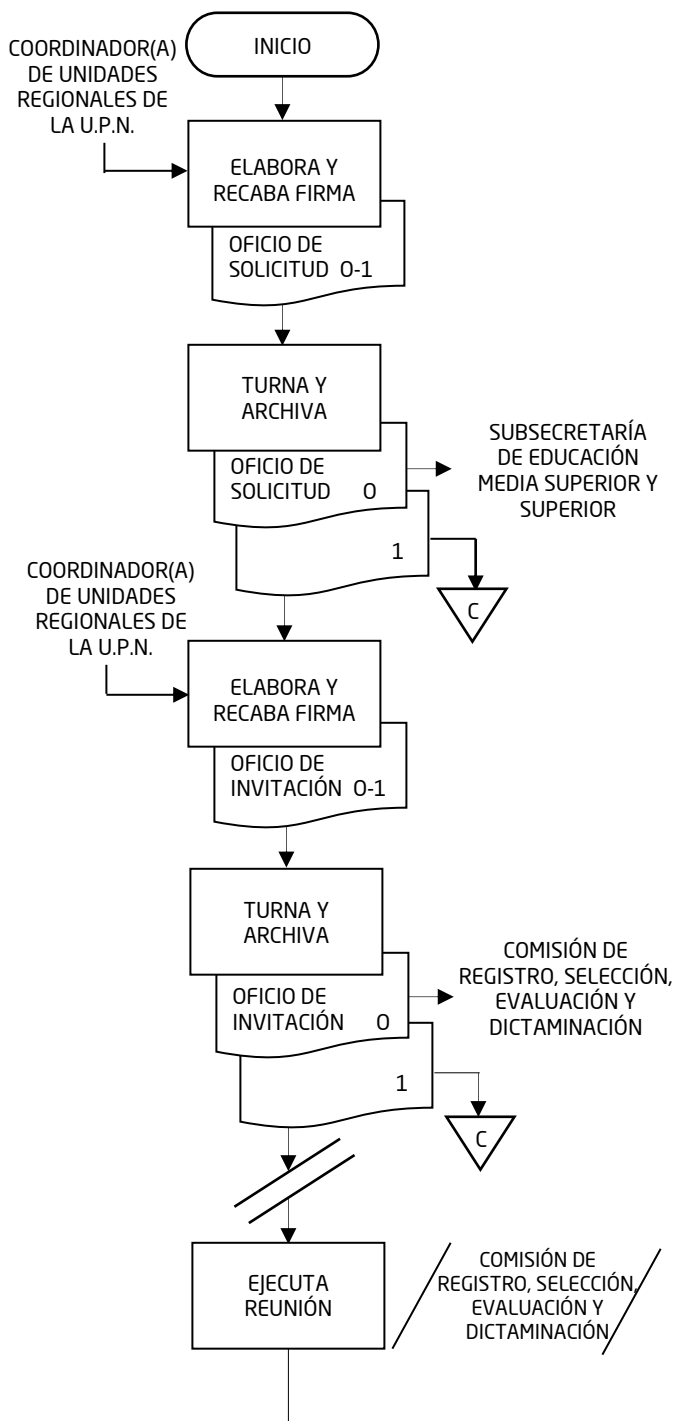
INICIO

COORDINADOR(A) DE UNIDADES REGIONALES DE LA U.P.N.

ELABORA Y RECABA FIRMA

OFICIO DE SOLICITUD O-1

TURNA Y ARCHIVA

OFICIO DE SOLICITUD O

1

SUBSECRETARÍA DE EDUCACIÓN MEDIA SUPERIOR Y SUPERIOR

C

COORDINADOR(A) DE UNIDADES REGIONALES DE LA U.P.N.

ELABORA Y RECABA FIRMA

OFICIO DE INVITACIÓN O-1

TURNA Y ARCHIVA

OFICIO DE INVITACIÓN O

1

COMISIÓN DE REGISTRO, SELECCIÓN, EVALUACIÓN Y DICTAMINACIÓN

C

EJECUTA REUNIÓN

COMISIÓN DE REGISTRO, SELECCIÓN, EVALUACIÓN Y DICTAMINACIÓN